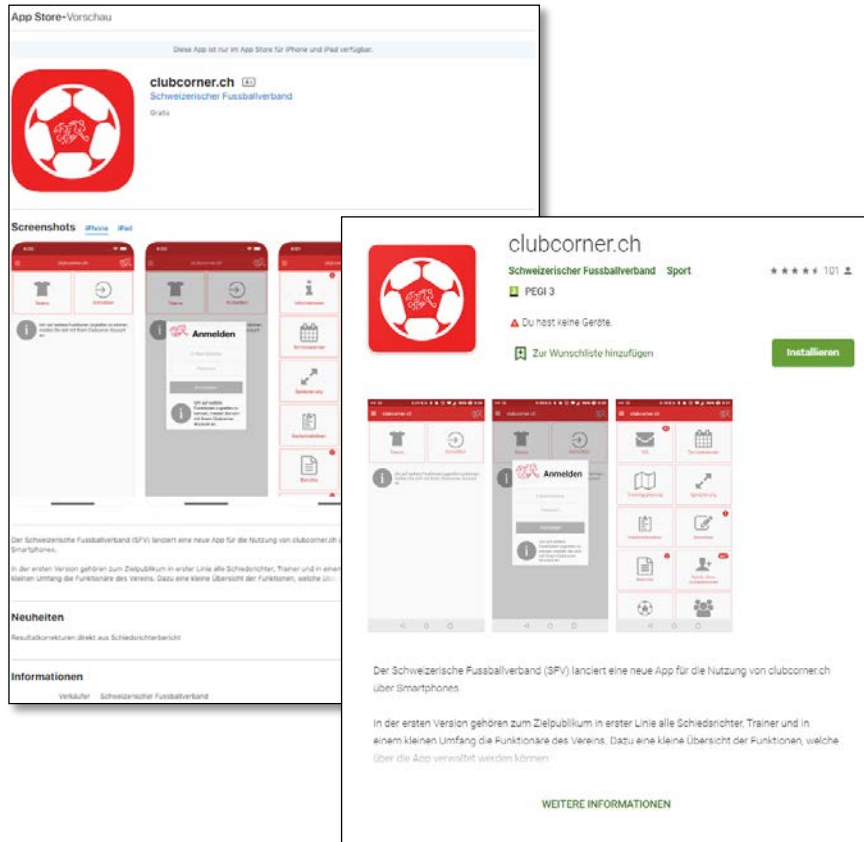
App Store-Vorschau

Diese App ist nur im App Store für iPhone und iPad verfügbar.

clubcorner.ch 4+

Schweizerischer Fussballverband

Gratis

Screenshots iPhone iPad

clubcorner.ch

Teams Anmelden

Anmelden

Der Schweizerische Fussballverband (SFV) lanciert eine neue App für die Nutzung von clubcorner.ch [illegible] Smartphones.

In der ersten Version gehören zum Zielpublikum in erster Linie alle Schiedsrichter, Trainer und in einem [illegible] kleinen Umfang der Funktionäre des Vereins. Dazu eine kleine Übersicht der Funktionen, welche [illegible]

Neuheiten

Resultatkorrekturen direkt aus Schiedsrichterbericht

Informationen

Verkäufer Schweizerischer Fussballverband

clubcorner.ch

Schweizerischer Fussballverband Sport

★★★★½ 101

PEGI 3

Du hast keine Geräte.

Zur Wunschliste hinzufügen

Installieren

clubcorner.ch

Anmelden

Der Schweizerische Fussballverband (SFV) lanciert eine neue App für die Nutzung von clubcorner.ch über Smartphones.

In der ersten Version gehören zum Zielpublikum in erster Linie alle Schiedsrichter, Trainer und in einem kleinen Umfang die Funktionäre des Vereins. Dazu eine kleine Übersicht der Funktionen, welche über die App verwaltet werden können

WEITERE INFORMATIONEN